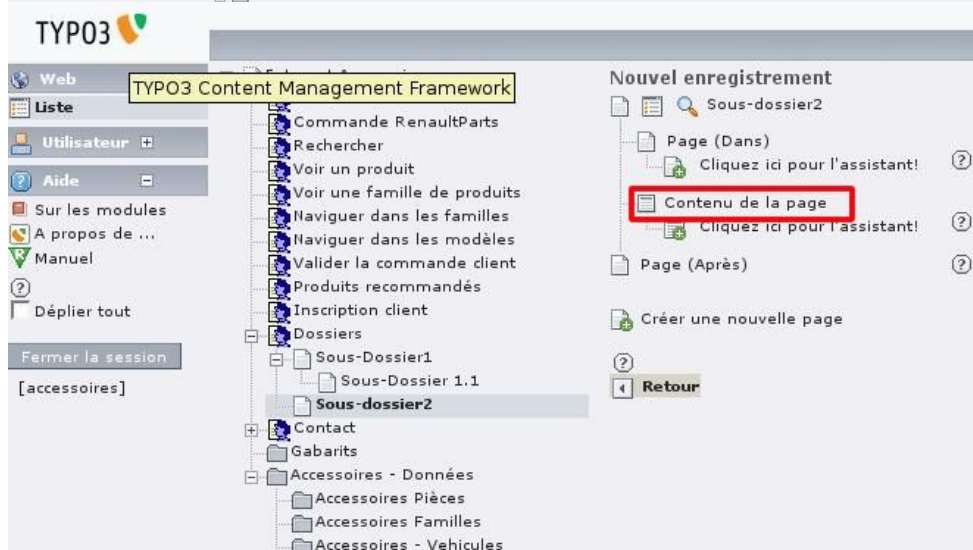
TYPO3

Web
Liste
Utilisateur
Aide
Sur les modules
A propos de ...
Manuel
Déplier tout
Fermer la session
[accessoires]

TYPO3 Content Management Framework

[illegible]
Commande RenaultParts
Rechercher
Voir un produit
Voir une famille de produits
Naviguer dans les familles
Naviguer dans les modèles
Valider la commande client
Produits recommandés
Inscription client
Dossiers
Sous-Dossier1
Sous-Dossier 1.1
Sous-dossier2
Contact
Gabarits
Accessoires - Données
Accessoires Pièces
Accessoires Familles
Accessoires - Vehicules

Nouvel enregistrement
Sous-dossier2
Page (Dans)
Cliquez ici pour l'assistant!
Contenu de la page
Cliquez ici pour l'assistant!
Page (Après)
Créer une nouvelle page
Retour